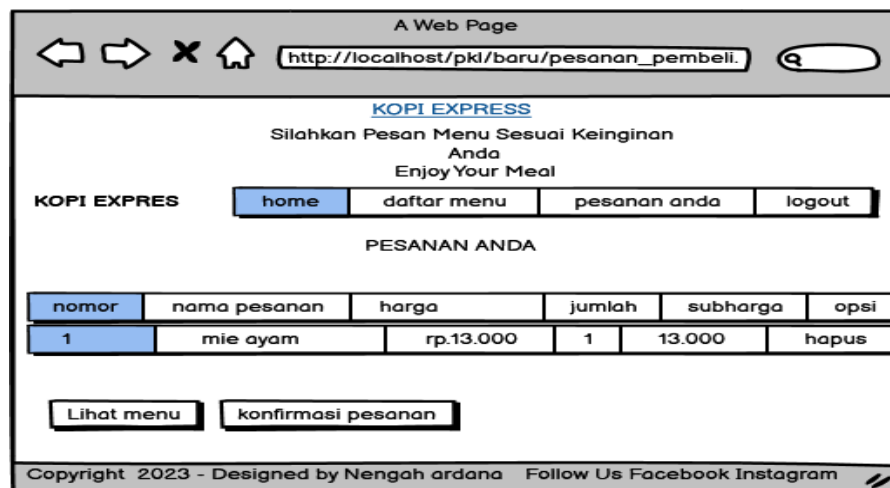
A Web Page

http://localhost/pkl/baru/pesanan_pembeli.

KOPI EXPRESS

Silahkan Pesan Menu Sesuai Keinginan Anda

Enjoy Your Meal

KOPI EXPRES

| home | daftar menu | pesanan anda | logout |
|---|---|---|---|

PESANAN ANDA

| nomor | nama pesanan | harga | jumlah | subharga | opsi |
|---|---|---|---|---|---|
| 1 | mie ayam | rp.13.000 | 1 | 13.000 | hapus |

Lihat menu

konfirmasi pesanan

Copyright 2023 - Designed by Nengah ardana Follow Us Facebook Instagram